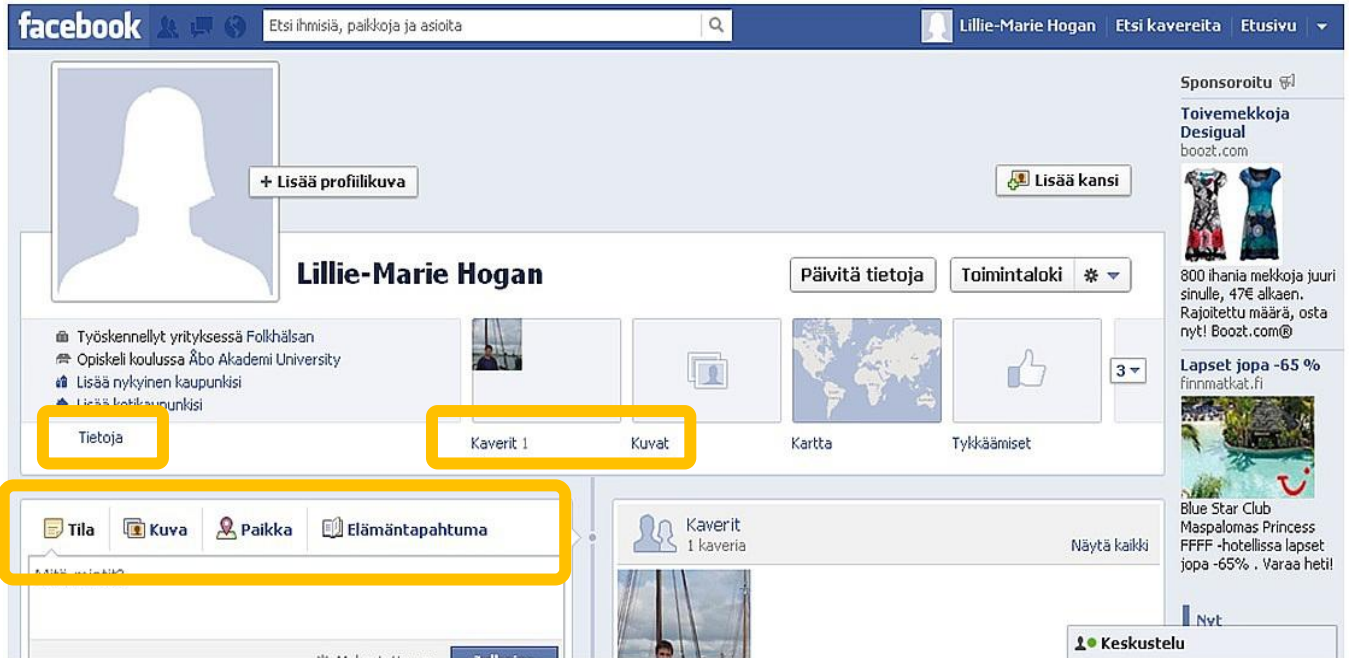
facebook

Etsi ihmisiä, paikkoja ja asioita

Lillie-Marie Hogan | Etsi kavereita | Etusivu

+ Lisää profiilikuva

Lisää kansi

Lillie-Marie Hogan

Päivitä tietoja

Toimintaloki

Työskennellyt yrityksessä Folkhälsan
Opiskeli koulussa Åbo Akademi University
Lisää nykyinen kaupunkisi
Lisää kotikaupunkisi

Tietoja

Kaverit 1

Kuvat

Kartta

Tykkäämiset

3

Tila

Kuva

Paikka

Elämäntapahtuma

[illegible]

Kaverit
1 kaveria

Näytä kaikki

Sponsoroitu

Toivemekkoja Desigual
boozt.com

800 ihania mekkoja juuri sinulle, 47€ alkaen. Rajoitettu määrä, osta nyt! Boozt.com®

Lapset jopa -65 %
finnmatkat.fi

Blue Star Club Maspalomas Princess FFFF -hotellissa lapset jopa -65% . Varaa heti!

Nyt

Keskustelu